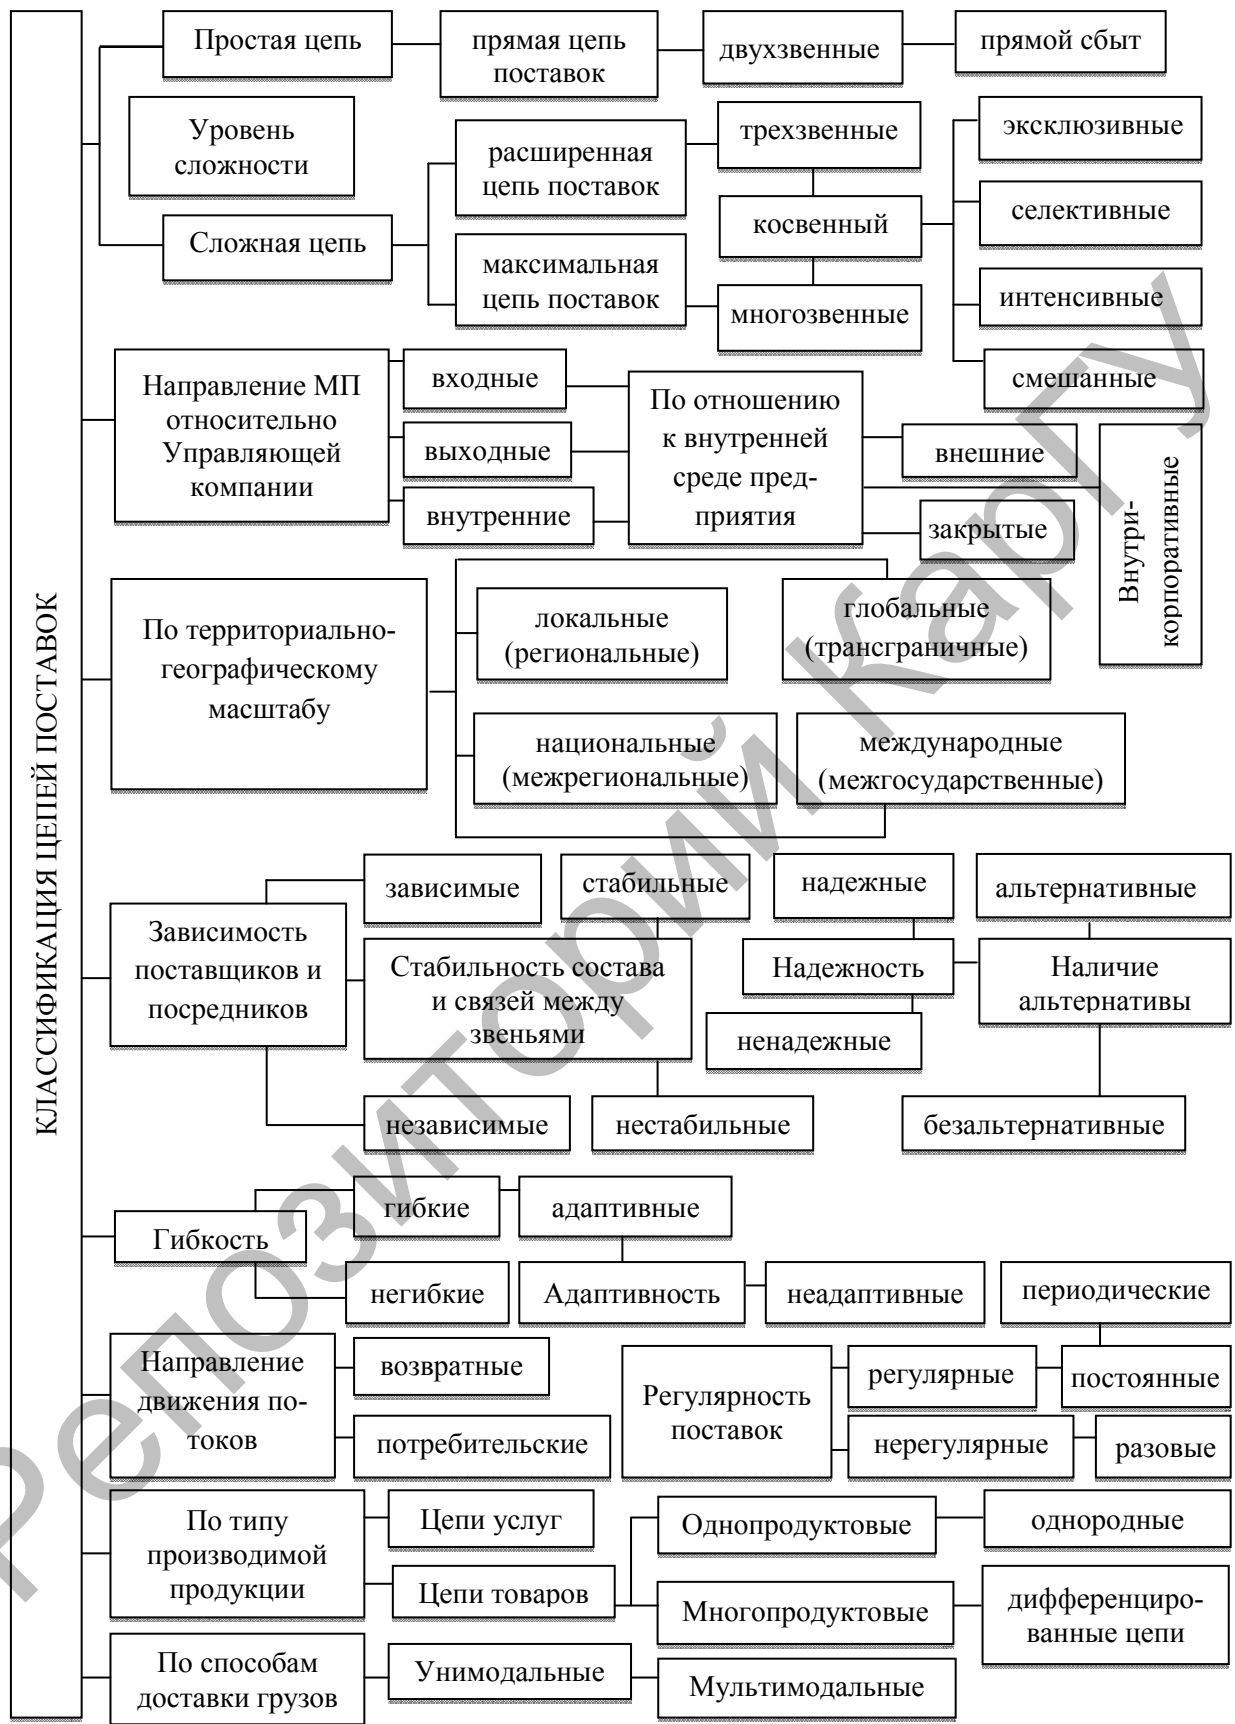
КЛАССИФИКАЦИЯ ЦЕПЕЙ ПОСТАВОК

Простая цепь
прямая цепь поставок
двухзвенные
прямой сбыт

Уровень сложности

Сложная цепь
расширенная цепь поставок
максимальная цепь поставок
трехзвенные
косвенный
многозвенные
эксклюзивные
селективные
интенсивные
смешанные

Направление МП относительно Управляющей компании
входные
выходные
внутренние

По отношению к внутренней среде предприятия
внешние
закрытые
Внутрикорпоративные

По территориально-географическому масштабу
локальные (региональные)
глобальные (трансграничные)
национальные (межрегиональные)
международные (межгосударственные)

Зависимость поставщиков и посредников
зависимые
независимые

Стабильность состава и связей между звеньями
стабильные
нестабильные

Надежность
надежные
ненадежные

Наличие альтернативы
альтернативные
безальтернативные

Гибкость
гибкие
негибкие

Адаптивность
адаптивные
неадаптивные

Направление движения потоков
возвратные
потребительские

Регулярность поставок
регулярные
нерегулярные
периодические
постоянные
разовые

По типу производимой продукции
Цепи услуг
Цепи товаров
Однопродуктовые
Многопродуктовые
однородные
дифференцированные цепи

По способам доставки грузов
Унимодальные
Мультимодальные

Репозиторий КарГУ